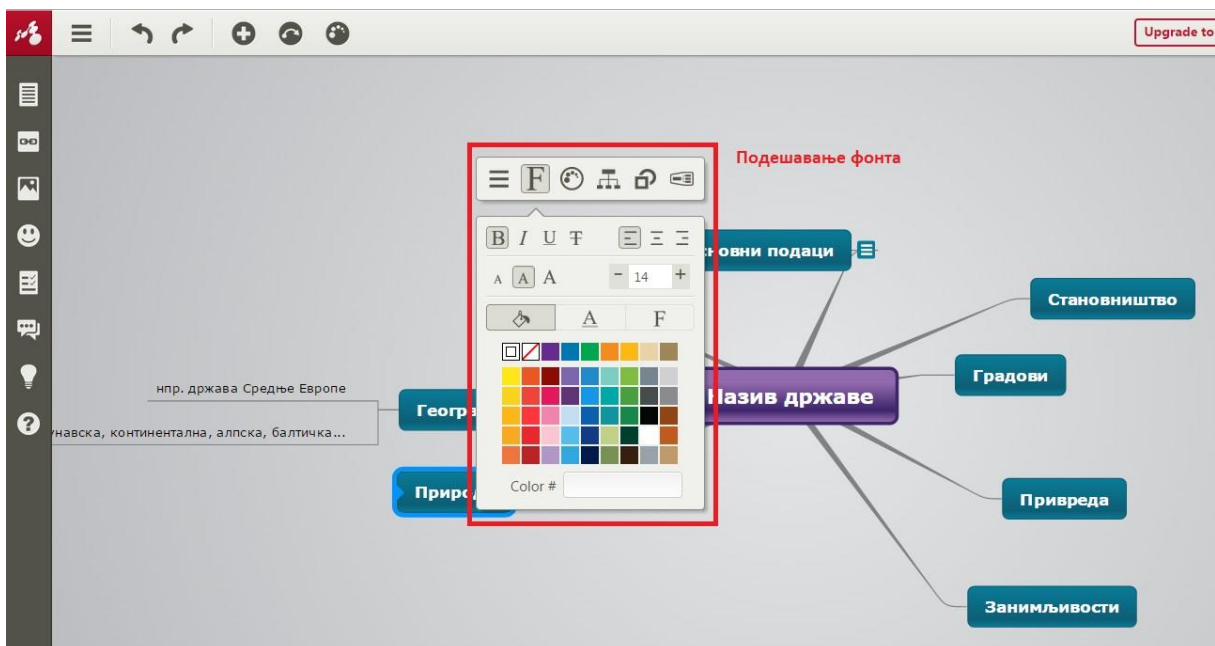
Upgrade to

Подешавање фонта

F

B I U T

A A A − 14 +

A F

Color #

сновни подаци

Становништво

Градови

Назив државе

нпр. држава Средње Европе

Геогр

унавска, континентална, алпска, балтичка...

Приро

Привреда

Занимљивости